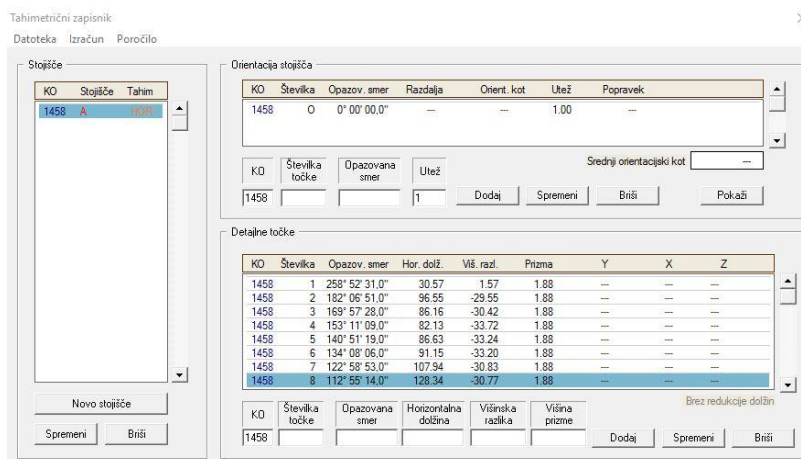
Tahimetrični zapisnik

Datoteka Izračun Poročilo

Stojišče

| KO | Stojišče | Tahim |
|---|---|---|
| 1458 | A | HOR |

Novo stojišče

Spremeni Briši

Orientacija stojišča

| KO | Številka | Opazov. smer | Razdalja | Orient. kot | Utež | Popravek |
|---|---|---|---|---|---|---|
| 1458 | O | 0° 00' 00,0" | --- | --- | 1.00 | --- |

KO Številka točke Opazovana smer Utež

1458 1

Srednji orientacijski kot ---

Dodaj Spremeni Briši Pokaži

Detajlne točke

| KO | Številka | Opazov. smer | Hor. dolž. | Viš. razl. | Prizma | Y | X | Z |
|---|---|---|---|---|---|---|---|---|
| 1458 | 1 | 258° 52' 31,0" | 30.57 | 1.57 | 1.88 | --- | --- | --- |
| 1458 | 2 | 182° 06' 51,0" | 96.55 | -29.55 | 1.88 | --- | --- | --- |
| 1458 | 3 | 169° 57' 28,0" | 86.16 | -30.42 | 1.88 | --- | --- | --- |
| 1458 | 4 | 153° 11' 09,0" | 82.13 | -33.72 | 1.88 | --- | --- | --- |
| 1458 | 5 | 140° 51' 19,0" | 86.63 | -33.24 | 1.88 | --- | --- | --- |
| 1458 | 6 | 134° 08' 06,0" | 91.15 | -33.20 | 1.88 | --- | --- | --- |
| 1458 | 7 | 122° 58' 53,0" | 107.94 | -30.83 | 1.88 | --- | --- | --- |
| 1458 | 8 | 112° 55' 14,0" | 128.34 | -30.77 | 1.88 | --- | --- | --- |

Brez redukcije dolžin

KO Številka točke Opazovana smer Horizontalna dolžina Višinska razlika Višina prizme

1458

Dodaj Spremeni Briši